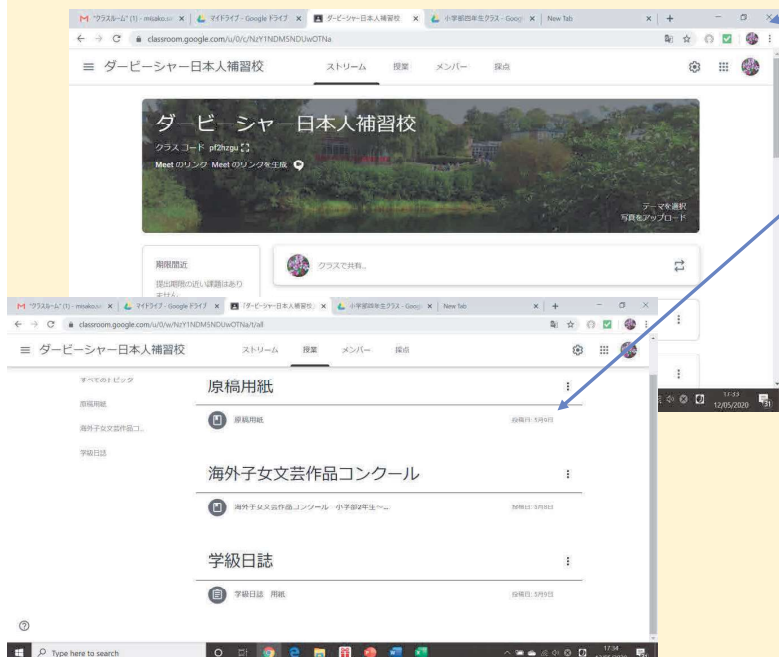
M "クラスルーム" (1) - msako.sc × マイドライブ - Google ドライブ × ダービーシャー日本人補習校 × 小学部四年生クラス - Goog × New Tab ×

classroom.google.com/u/0/c/NzY1NDM5NDUwOTNa

≡ ダービーシャー日本人補習校 ストリーム 授業 メンバー 採点

ダービーシャー日本人補習校

クラスコード pf2hzgu

Meet のリンク Meet のリンクを生成

テーマを選択
写真をアップロード

期限間近

提出期限の近い課題はありません

クラスで共有

17:33
12/05/2020

M "クラスルーム" (1) - msako.sc × マイドライブ - Google ドライブ × ダービーシャー日本人補習校 × 小学部四年生クラス - Goog × New Tab ×

classroom.google.com/u/0/w/NzY1NDM5NDUwOTNa/t/all

≡ ダービーシャー日本人補習校 ストリーム 授業 メンバー 採点

すべてのトピック

原稿用紙

海外子女文芸作品コ...

学級日誌

原稿用紙

原稿用紙 投稿日: 5月9日

海外子女文芸作品コンクール

海外子女文芸作品コンクール 小学部2年生〜... 投稿日: 5月9日

学級日誌

学級日誌 用紙 投稿日: 5月9日

Type here to search

17:34